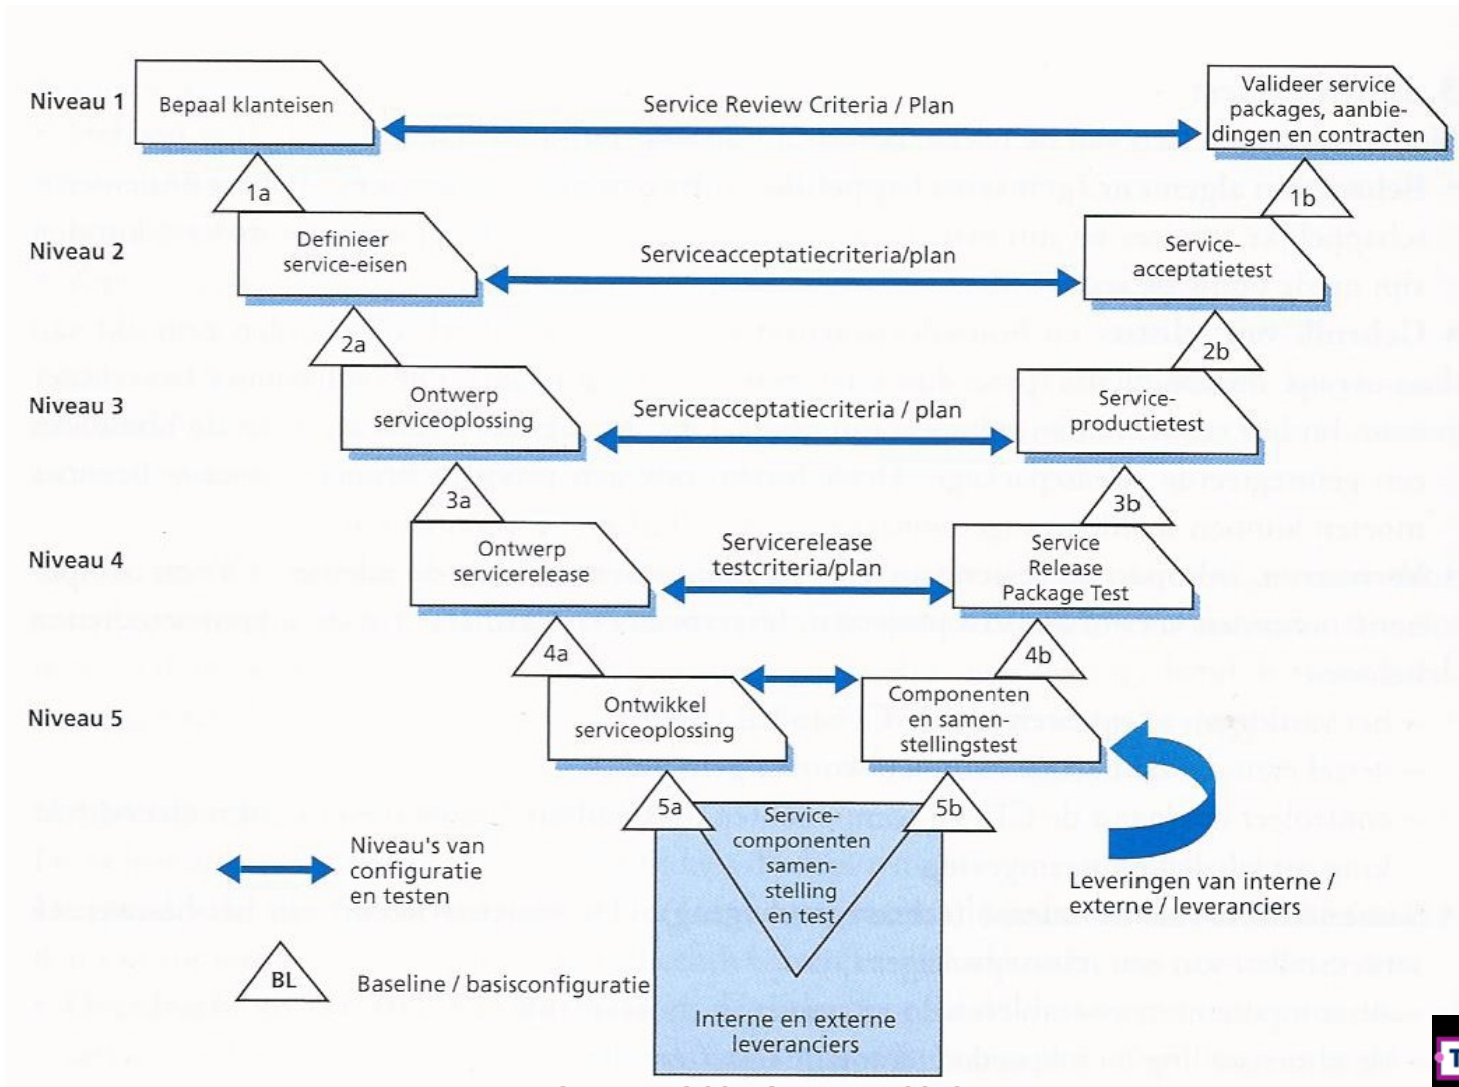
Niveau 1

Bepaal klanteisen

Service Review Criteria / Plan

Valideer service packages, aanbiedingen en contracten

1a

1b

Niveau 2

Definieer service-eisen

Serviceacceptatiecriteria/plan

Service-acceptatietest

2a

2b

Niveau 3

Ontwerp serviceoplossing

Serviceacceptatiecriteria / plan

Service-productietest

3a

3b

Niveau 4

Ontwerp servicerelease

Servicerelease testcriteria/plan

Service Release Package Test

4a

4b

Niveau 5

Ontwikkel serviceoplossing

Componenten en samen-stellingstest

5a

5b

Service-componenten samen-stelling en test

Niveau's van configuratie en testen

Leveringen van interne / externe / leveranciers

BL

Baseline / basisconfiguratie

Interne en externe leveranciers